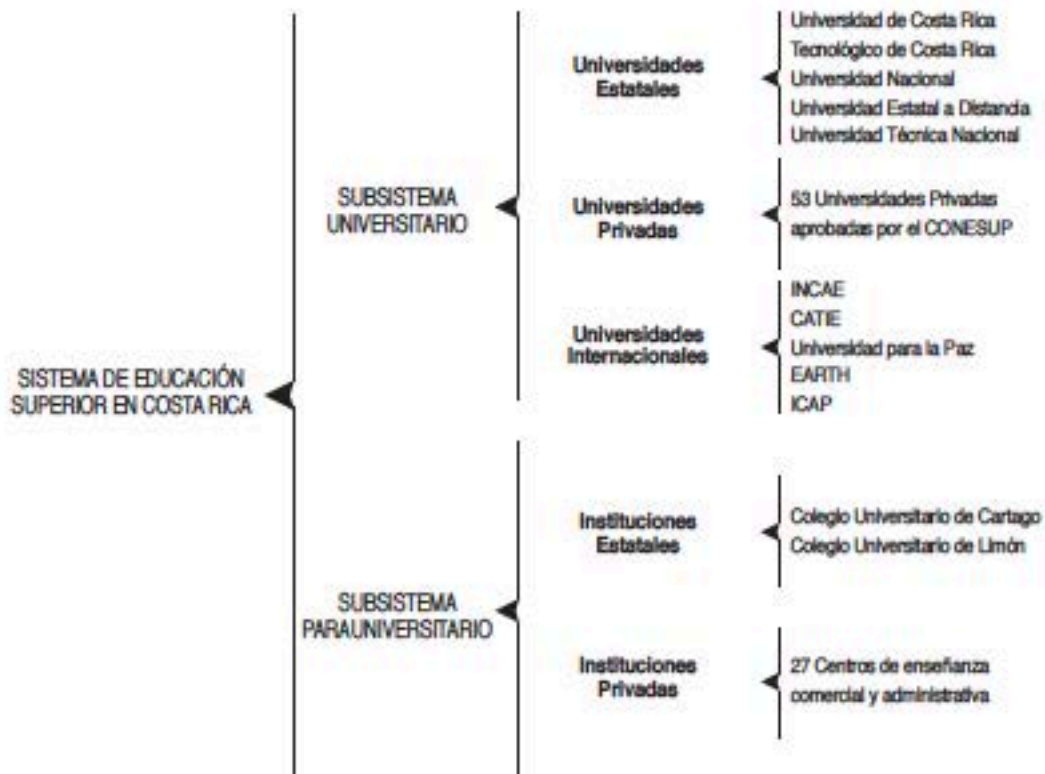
SISTEMA DE EDUCACIÓN SUPERIOR EN COSTA RICA

SUBSISTEMA UNIVERSITARIO

Universidades Estatales

Universidad de Costa Rica
Tecnológico de Costa Rica
Universidad Nacional
Universidad Estatal a Distancia
Universidad Técnica Nacional

Universidades Privadas

53 Universidades Privadas aprobadas por el CONESUP

Universidades Internacionales

INCAE
CATIE
Universidad para la Paz
EARTH
ICAP

SUBSISTEMA PARAUNIVERSITARIO

Instituciones Estatales

Colegio Universitario de Cartago
Colegio Universitario de Limón

Instituciones Privadas

27 Centros de enseñanza comercial y administrativa